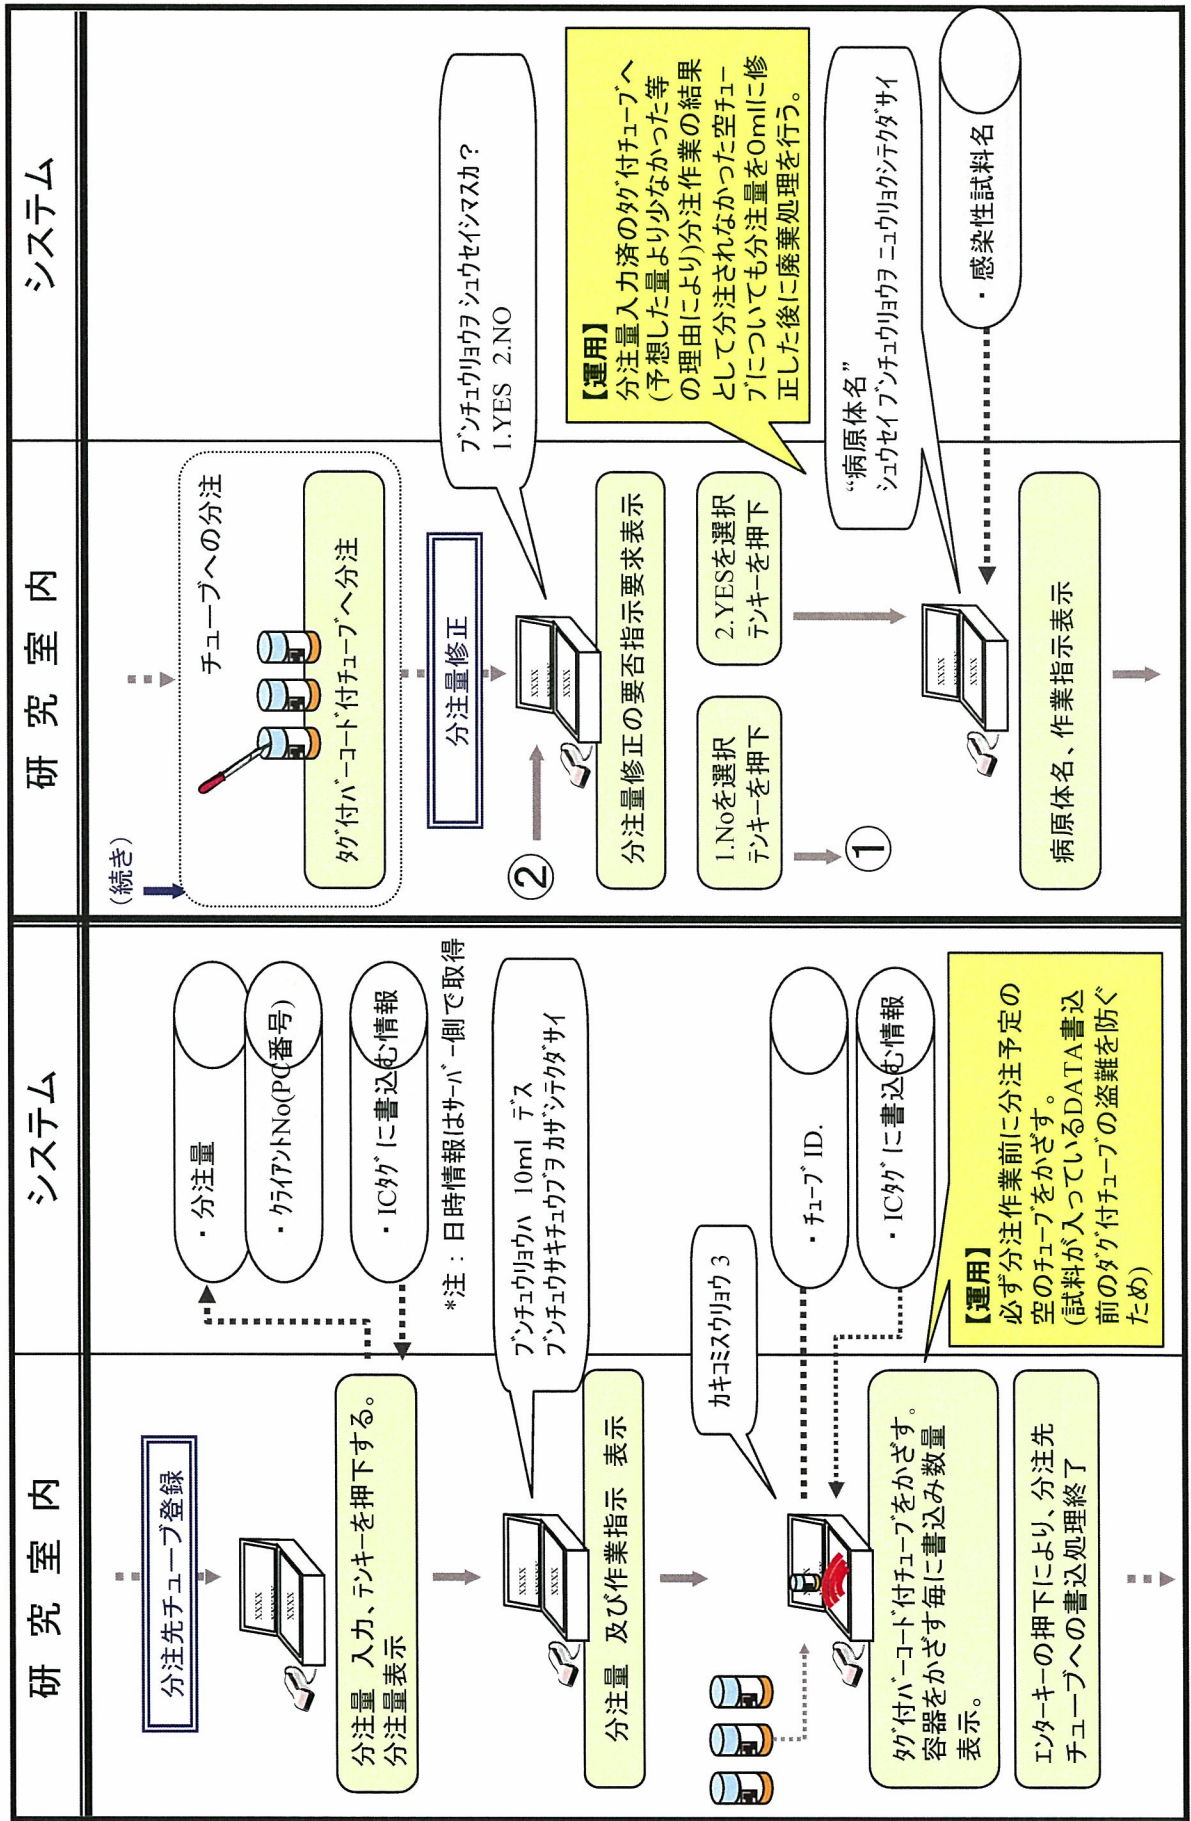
研 究 室 内

システム

分注先チューブ登録

分注量 入力、テンキーを押下する。
分注量表示

・分注量

・クライアントNo(PC番号)

・ICタグに書込む情報

*注：日時情報はサーバー側で取得

ブンチュウリョウハ 10ml デス
ブンチュウサキチュウブヲ カザシテクダサイ

分注量 及び作業指示 表示

カキコミスウリョウ 3

・チューブID.

・ICタグに書込む情報

【運用】
必ず分注作業前に分注予定の空のチューブをかざす。
(試料が入っているDATA書込前のタグ付チューブの盗難を防ぐため)

タグ付バーコード付チューブをかざす。
容器をかざす毎に書込み数量表示。

エンターキーの押下により、分注先チューブへの書込処理終了

研 究 室 内

システム

(続き)

チューブへの分注

タグ付バーコード付チューブへ分注

分注量修正

ブンチュウリョウヲ シュウセイシマスカ？
1.YES 2.NO

【運用】
分注量入力済のタグ付チューブへ(予想した量より少なかった等の理由により)分注作業の結果として分注されなかった空チューブについても分注量を0mlに修正した後に廃棄処理を行う。

②

分注量修正の要否指示要求表示

1.Noを選択
テンキーを押下

2.YESを選択
テンキーを押下

①

"病原体名"
シュウセイ ブンチュウリョウヲ ニュウリョクシテクダサイ

・感染性試料名

病原体名、作業指示表示